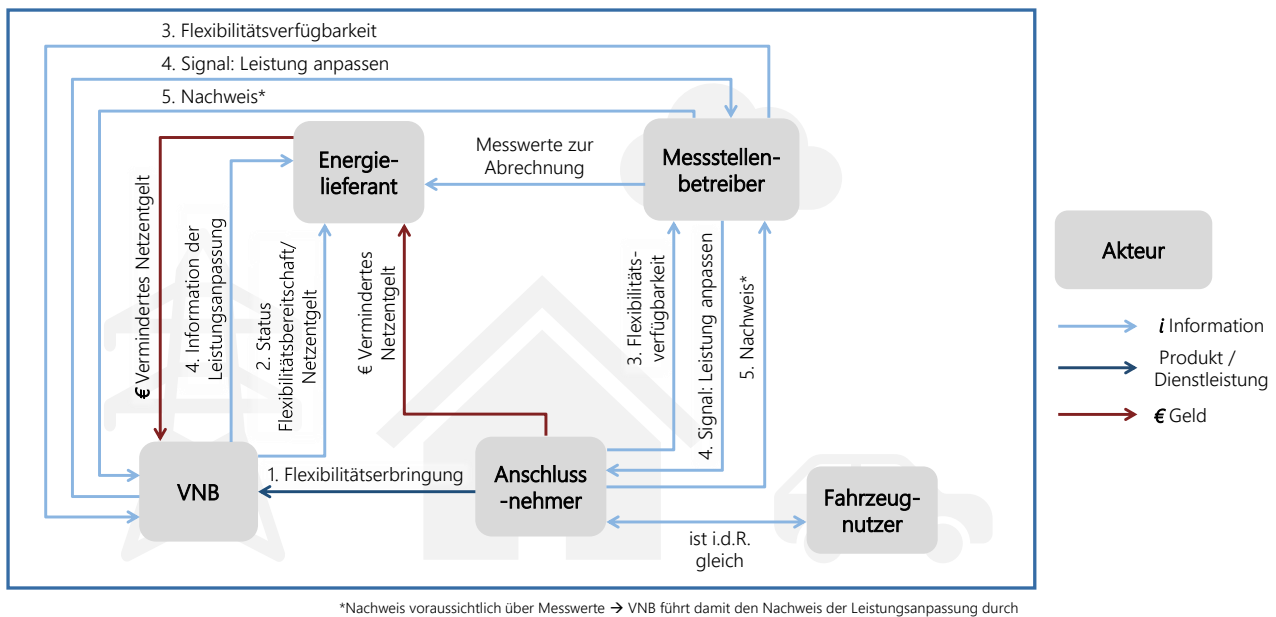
3. Flexibilitätsverfügbarkeit

4. Signal: Leistung anpassen

5. Nachweis*

Energielieferant

Messwerte zur Abrechnung

Messstellenbetreiber

€ Vermindertes Netzentgelt

4. Information der Leistungsanpassung

2. Status Flexibilitätsbereitschaft/ Netzentgelt

€ Vermindertes Netzentgelt

3. Flexibilitätsverfügbarkeit

4. Signal: Leistung anpassen

5. Nachweis*

VNB

1. Flexibilitätserbringung

Anschluss-nehmer

Fahrzeugnutzer

ist i.d.R. gleich

Akteur

$i$ Information

Produkt / Dienstleistung

€ Geld

*Nachweis voraussichtlich über Messwerte → VNB führt damit den Nachweis der Leistungsanpassung durch